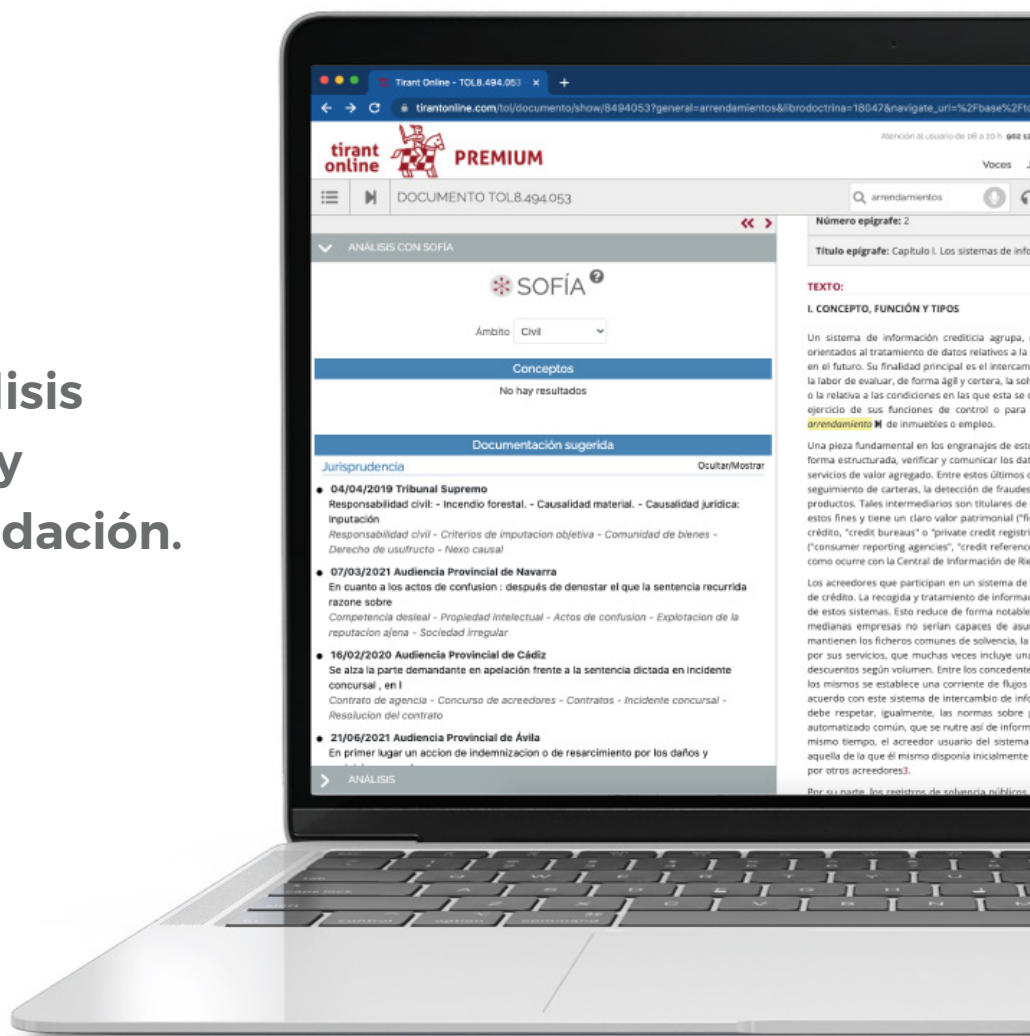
lisis
y
dación.

Tirant Online - TOL8.494.053 ×  +

tirantonline.com/tol/documento/show/8494053?general=arrendamientos&librodoctrina=18047&navigate_url=%2Fbase%2Ft

Atención al usuario de 08 a 20 h 902 12

tirant online PREMIUM

Voces

DOCUMENTO TOL8.494.053

arrendamientos

Número epígrafe: 2

Título epígrafe: Capítulo I. Los sistemas de info

TEXTO:

I. CONCEPTO, FUNCIÓN Y TIPOS

Un sistema de información crediticia agrupa, orientados al tratamiento de datos relativos a la en el futuro. Su finalidad principal es el intercam la labor de evaluar, de forma ágil y certera, la sol o la relativa a las condiciones en las que esta se ejercicio de sus funciones de control o para arrendamiento de inmuebles o empleo.

Una pieza fundamental en los engranajes de est forma estructurada, verificar y comunicar los dat servicios de valor agregado. Entre estos últimos seguimiento de carteras, la detección de fraudes productos. Tales intermediarios son titulares de estos fines y tiene un claro valor patrimonial ("fi crédito, "credit bureaus" o "private credit registr ("consumer reporting agencies", "credit referenc como ocurre con la Central de Información de Ri

Los acreedores que participan en un sistema de de crédito. La recogida y tratamiento de informa de estos sistemas. Esto reduce de forma notable medianas empresas no serían capaces de asu mantienen los ficheros comunes de solvencia, la por sus servicios, que muchas veces incluye un descuentos según volumen. Entre los concedent los mismos se establece una corriente de flujos acuerdo con este sistema de intercambio de inf debe respetar, igualmente, las normas sobre automatizado común, que se nutre así de inform mismo tiempo, el acreedor usuario del sistema aquella de la que él mismo disponía inicialmente por otros acreedores3.

Por su parte, los registros de solvencia públicos

ANÁLISIS CON SOFÍA

SOFÍA

Ámbito Civil

Conceptos

No hay resultados

Documentación sugerida

Jurisprudencia Ocultar/Mostrar

• 04/04/2019 Tribunal Supremo
Responsabilidad civil: - Incendio forestal. - Causalidad material. - Causalidad jurídica: Inputación
Responsabilidad civil - Criterios de imputacion objetiva - Comunidad de bienes - Derecho de usufructo - Nexo causal

• 07/03/2021 Audiencia Provincial de Navarra
En cuanto a los actos de confusion : después de denostar el que la sentencia recurrida razone sobre
Competencia desleal - Propiedad intelectual - Actos de confusion - Explotacion de la reputacion ajena - Sociedad irregular

• 16/02/2020 Audiencia Provincial de Cádiz
Se alza la parte demandante en apelación frente a la sentencia dictada en incidente concursal , en l
Contrato de agencia - Concurso de acreedores - Contratos - Incidente concursal - Resolucion del contrato

• 21/06/2021 Audiencia Provincial de Ávila
En primer lugar un accion de indemnizacion o de resarcimiento por los daños y

ANÁLISIS